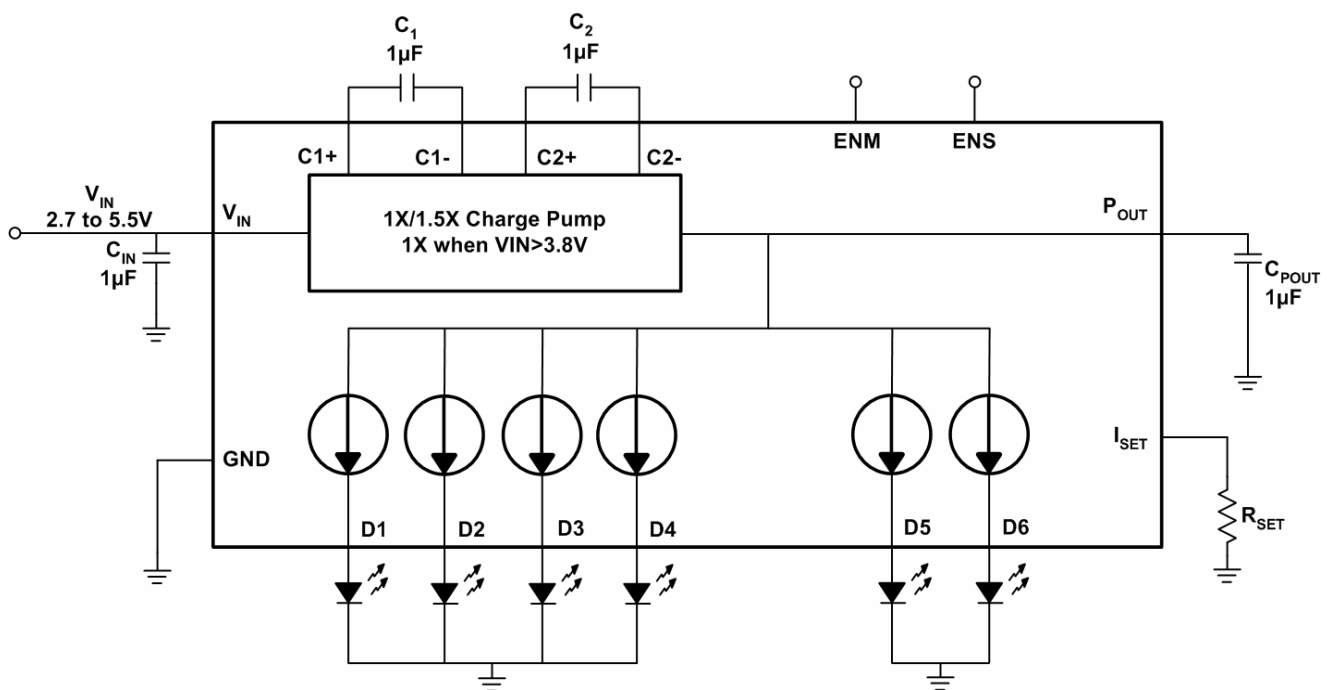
$C_1$
1µF

$C_2$
1µF

ENM

ENS

C1+

C1-

C2+

C2-

$V_{IN}$
2.7 to 5.5V

$V_{IN}$

1X/1.5X Charge Pump
1X when VIN>3.8V

$P_{OUT}$

$C_{IN}$
1µF

$C_{POUT}$
1µF

GND

$I_{SET}$

$R_{SET}$

D1

D2

D3

D4

D5

D6